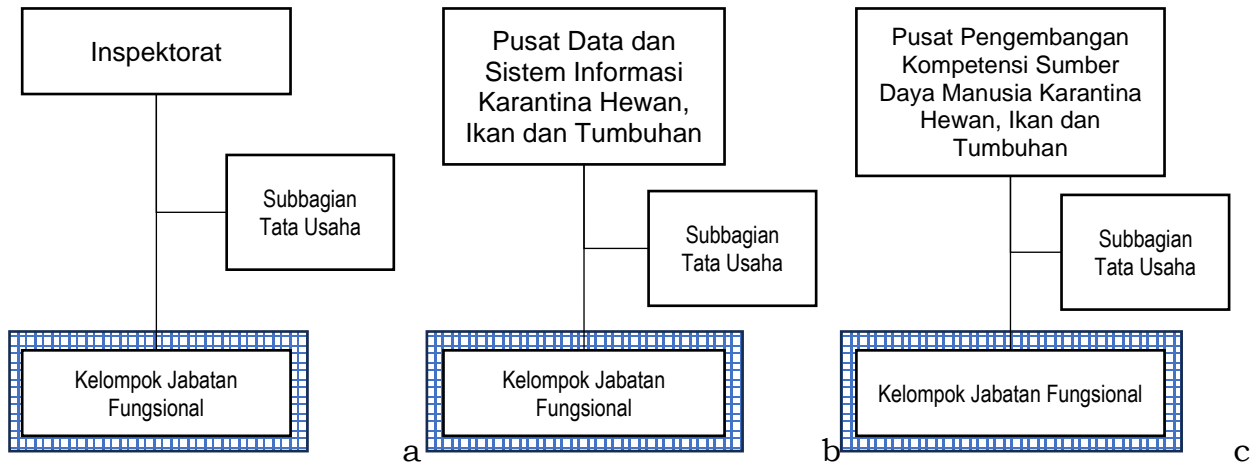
Inspektorat

Subbagian Tata Usaha

Kelompok Jabatan Fungsional

a

Pusat Data dan Sistem Informasi Karantina Hewan, Ikan dan Tumbuhan

Subbagian Tata Usaha

Kelompok Jabatan Fungsional

b

Pusat Pengembangan Kompetensi Sumber Daya Manusia Karantina Hewan, Ikan dan Tumbuhan

Subbagian Tata Usaha

Kelompok Jabatan Fungsional

c